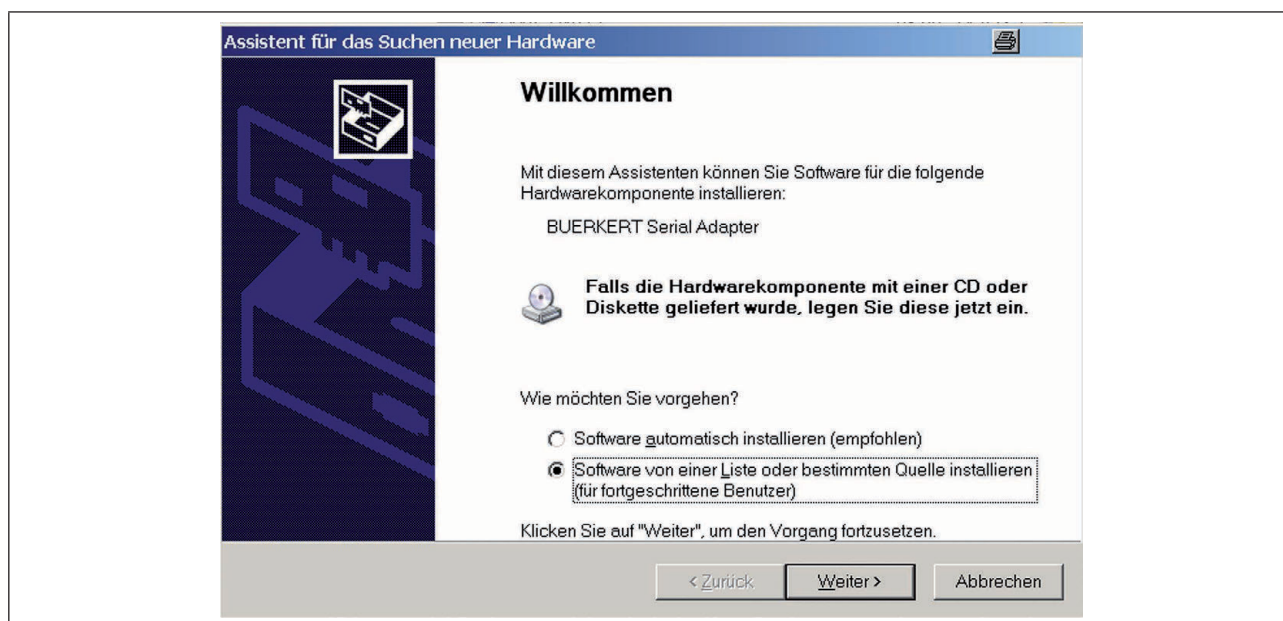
Assistent für das Suchen neuer Hardware

Willkommen

Mit diesem Assistenten können Sie Software für die folgende Hardwarekomponente installieren:

BUERKERT Serial Adapter

Falls die Hardwarekomponente mit einer CD oder Diskette geliefert wurde, legen Sie diese jetzt ein.

Wie möchten Sie vorgehen?

Software automatisch installieren (empfohlen)

Software von einer Liste oder bestimmten Quelle installieren (für fortgeschrittene Benutzer)

Klicken Sie auf "Weiter", um den Vorgang fortzusetzen.

< Zurück | Weiter > | Abbrechen